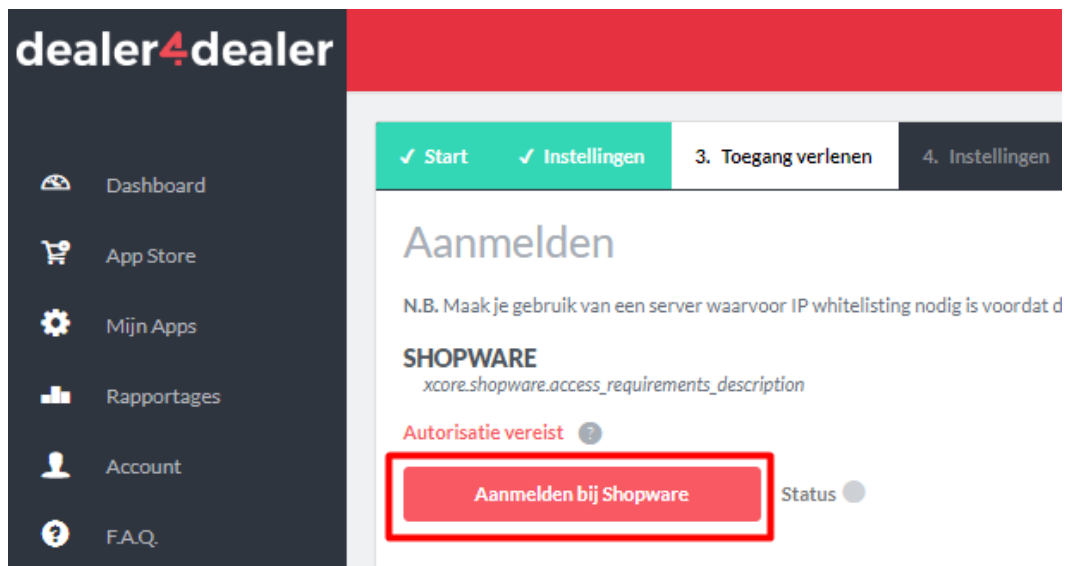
dealer4dealer

Dashboard

App Store

Mijn Apps

Rapportages

Account

F.A.Q.

✓ Start ✓ Instellingen 3. Toegang verlenen 4. Instellingen

Aanmelden

N.B. Maak je gebruik van een server waarvoor IP whitelisting nodig is voordat d

SHOPWARE
xcore.shopware.access_requirements_description

Autorisatie vereist ?

Aanmelden bij Shopware

Status